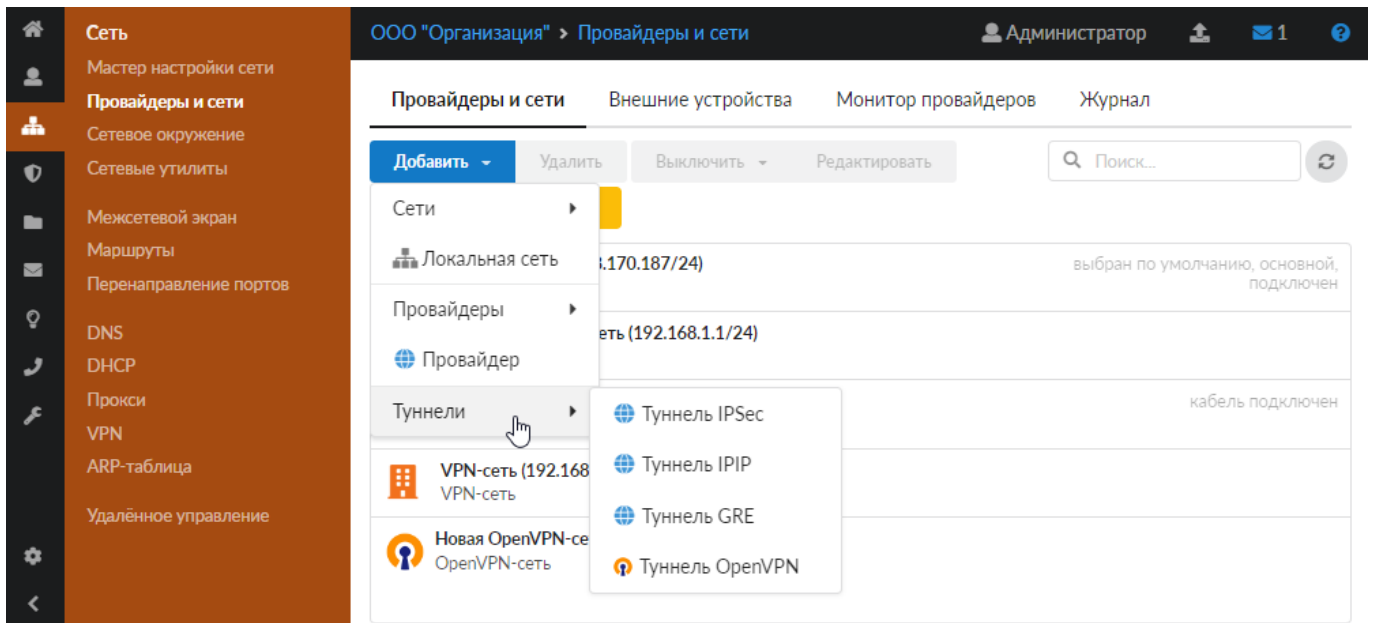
Сеть
Мастер настройки сети
Провайдеры и сети
Сетевое окружение
Сетевые утилиты

Межсетевой экран
Маршруты
Перенаправление портов

DNS
DHCP
Прокси
VPN
ARP-таблица

Удалённое управление

ООО "Организация" > Провайдеры и сети

Администратор 1

Провайдеры и сети Внешние устройства Монитор провайдеров Журнал

Добавить Удалить Выключить Редактировать Поиск...

Сети
Локальная сеть
Провайдеры
Провайдер
Туннели

Туннель IPSec
Туннель IPIP
Туннель GRE
Туннель OpenVPN

.170.187/24)
выбран по умолчанию, основной, подключен

еть (192.168.1.1/24)

кабель подключен

VPN-сеть (192.168
VPN-сеть

Новая OpenVPN-се
OpenVPN-сеть